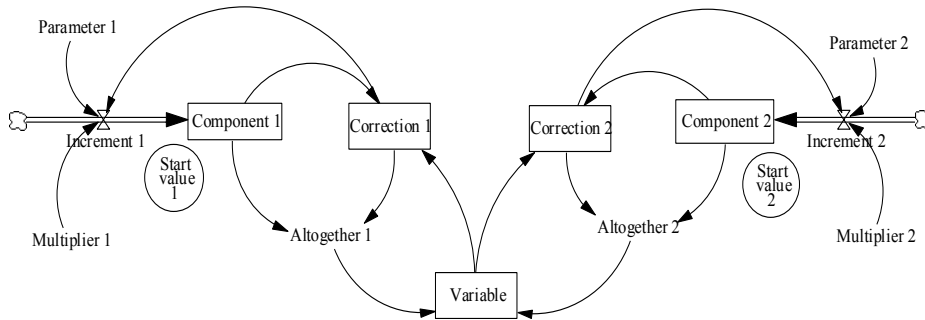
Parameter 1

Increment 1

Component 1

Correction 1

Correction 2

Component 2

Parameter 2

Increment 2

Start value 1

Start value 2

Multiplier 1

Altogether 1

Altogether 2

Multiplier 2

Variable